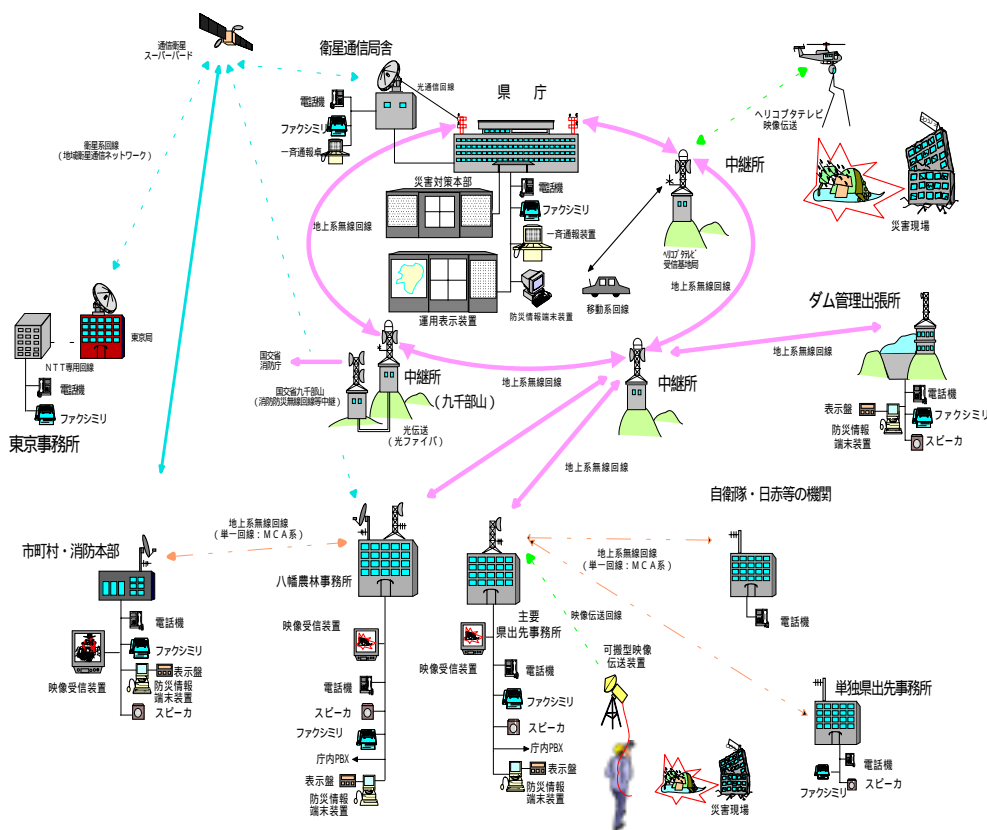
通信衛星
スーパーバード

衛星通信局舎

光通信回線

県　庁

電話機
ファクシミリ
一斉通報装置

衛星系回線
（地域衛星通信ネットワーク）

災害対策本部

電話機
ファクシミリ
一斉通報装置

ヘリコプタテレビ
映像伝送

中継所

地上系無線回線

ﾍﾘｺﾌﾟﾀｰﾃﾚﾋﾞ
受信基地局

災害現場

移動系回線

運用表示装置

防災情報端末装置

地上系無線回線

ダム管理出張所

東京局

ＮＴＴ専用回線

電話機

ファクシミリ

東京事務所

国交省
消防庁

国交省九千部山
（消防防災無線回線等中継）

中継所
（九千部山）

光伝送
（光ファイバ）

地上系無線回線

中継所

地上系無線回線

表示盤
電話機
ファクシミリ
防災情報
端末装置
スピーカ

地上系無線回線

自衛隊・日赤等の機関

地上系無線回線
（単一回線：ＭＣＡ系）

市町村・消防本部

八幡農林事務所

地上系無線回線
（単一回線：ＭＣＡ系）

電話機

電話機
ファクシミリ
表示盤
防災情報
端末装置
スピーカ

映像受信装置

映像受信装置

電話機
スピーカ
ファクシミリ
庁内PBX
表示盤
防災情報
端末装置

主要
県出先事務所

映像伝送回線

映像受信装置

電話機
ファクシミリ
スピーカ
庁内PBX
表示盤
防災情報
端末装置

可搬型映像
伝送装置

単独県出先事務所

災害現場

電話機
ファクシミリ
スピーカ